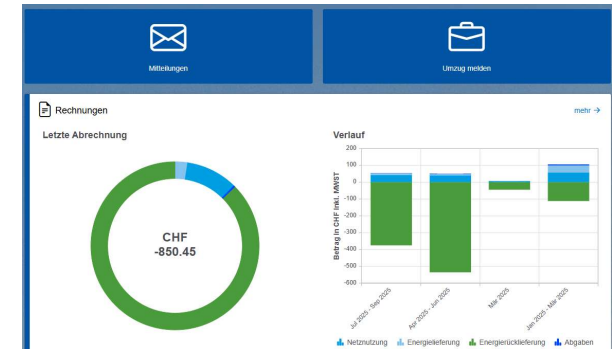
Mitteilungen

Umzug melden

Rechnungen

mehr →

Letzte Abrechnung

CHF
-850.45

Verlauf

200
100
0
-100
-200
-300
-400
-500
-600

Betrag in CHF inkl. MWST

Jul 2025 - Sep 2025
Apr 2025 - Jun 2025
Mai 2025
Jan 2025 - Mar 2025

Netznutzung
Energielieferung
Energierücklieferung
Abgaben